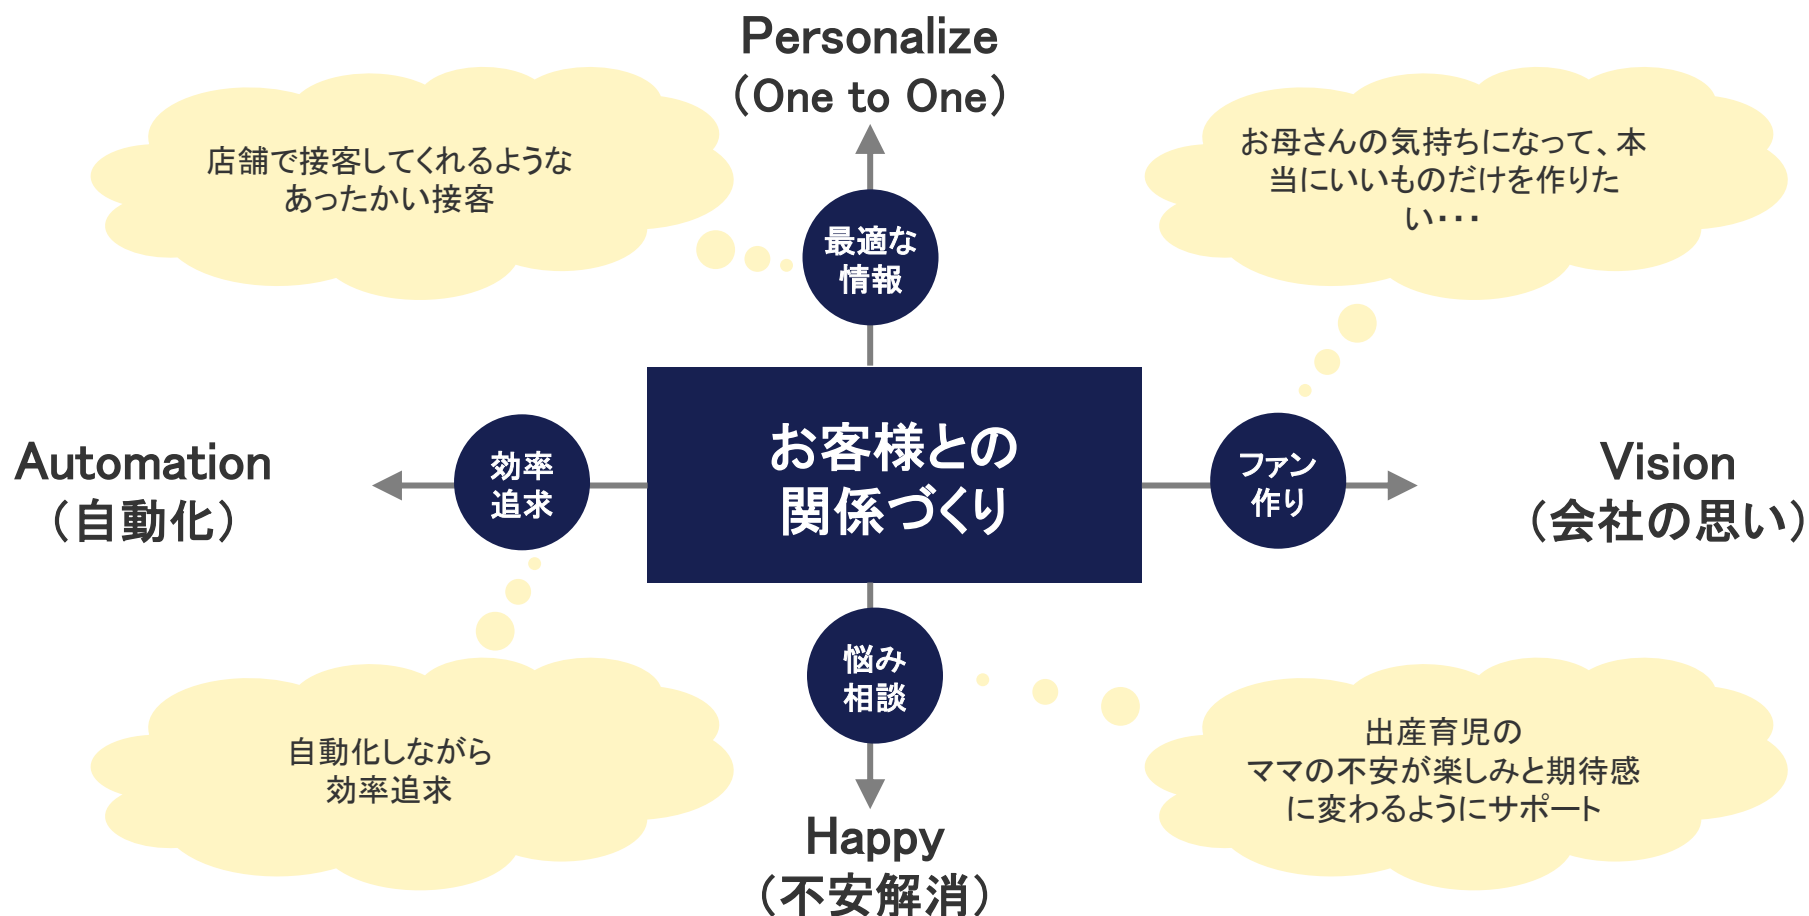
Personalize
（One to One）

店舗で接客してくれるような
あったかい接客

お母さんの気持ちになって、本当にいいものだけを作りたい・・・

最適な
情報

効率
追求

お客様との
関係づくり

ファン
作り

Automation
（自動化）

Vision
（会社の思い）

悩み
相談

自動化しながら
効率追求

出産育児の
ママの不安が楽しみと期待感
に変わるようにサポート

Happy
（不安解消）